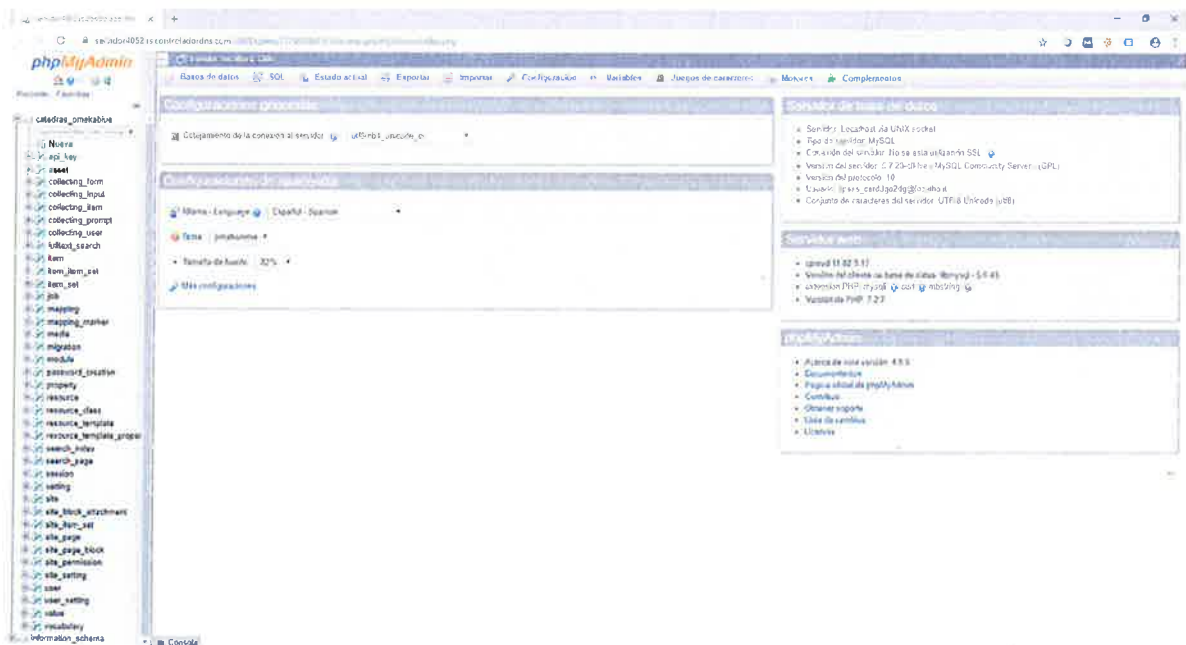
servidor4052.controladordns.com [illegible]

phpMyAdmin

Reciente Favoritas

catedras_omekabive
Nueva
api_key
asset
collecting_form
collecting_input
collecting_item
collecting_prompt
collecting_user
fulltext_search
item
item_item_set
item_set
job
mapping
mapping_marker
media
migration
module
password_creation
property
resource
resource_class
resource_template
resource_template_proper
search_index
search_page
session
setting
site
site_block_attachment
site_item_set
site_page
site_page_block
site_permission
site_setting
user
user_setting
value
vocabulary
information_schema

Servidor: localhost via UNIX socket

Bases de datos SQL Estado actual Exportar Importar Configuración Variables Juegos de caracteres Motores Complementos

Configuraciones generales

Cotejamiento de la conexión al servidor: utf8mb4_unicode_ci

Configuraciones de apariencia

Idioma - Language: Español - Spanish

Tema: pmahomme

Tamaño de fuente: 82%

Más configuraciones

Servidor de base de datos

Servidor: Localhost via UNIX socket
Tipo de servidor: MySQL
Conexión del servidor: No se está utilizando SSL
Versión del servidor: 5.7.23-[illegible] MySQL Community Server (GPL)
Versión del protocolo: 10
Usuario: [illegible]@localhost
Conjunto de caracteres del servidor: UTF-8 Unicode (utf8)

Servidor web

cpsrvd 11.82.5.17
Versión del cliente de base de datos: libmysql - 5.1.45
extensión PHP: mysqli curl mbstring
Versión de PHP: 7.2.7

phpMyAdmin

Acerca de esta versión: 4.8.3
Documentación
Página oficial de phpMyAdmin
Contribuir
Obtener soporte
Lista de cambios
Licencia

Consola